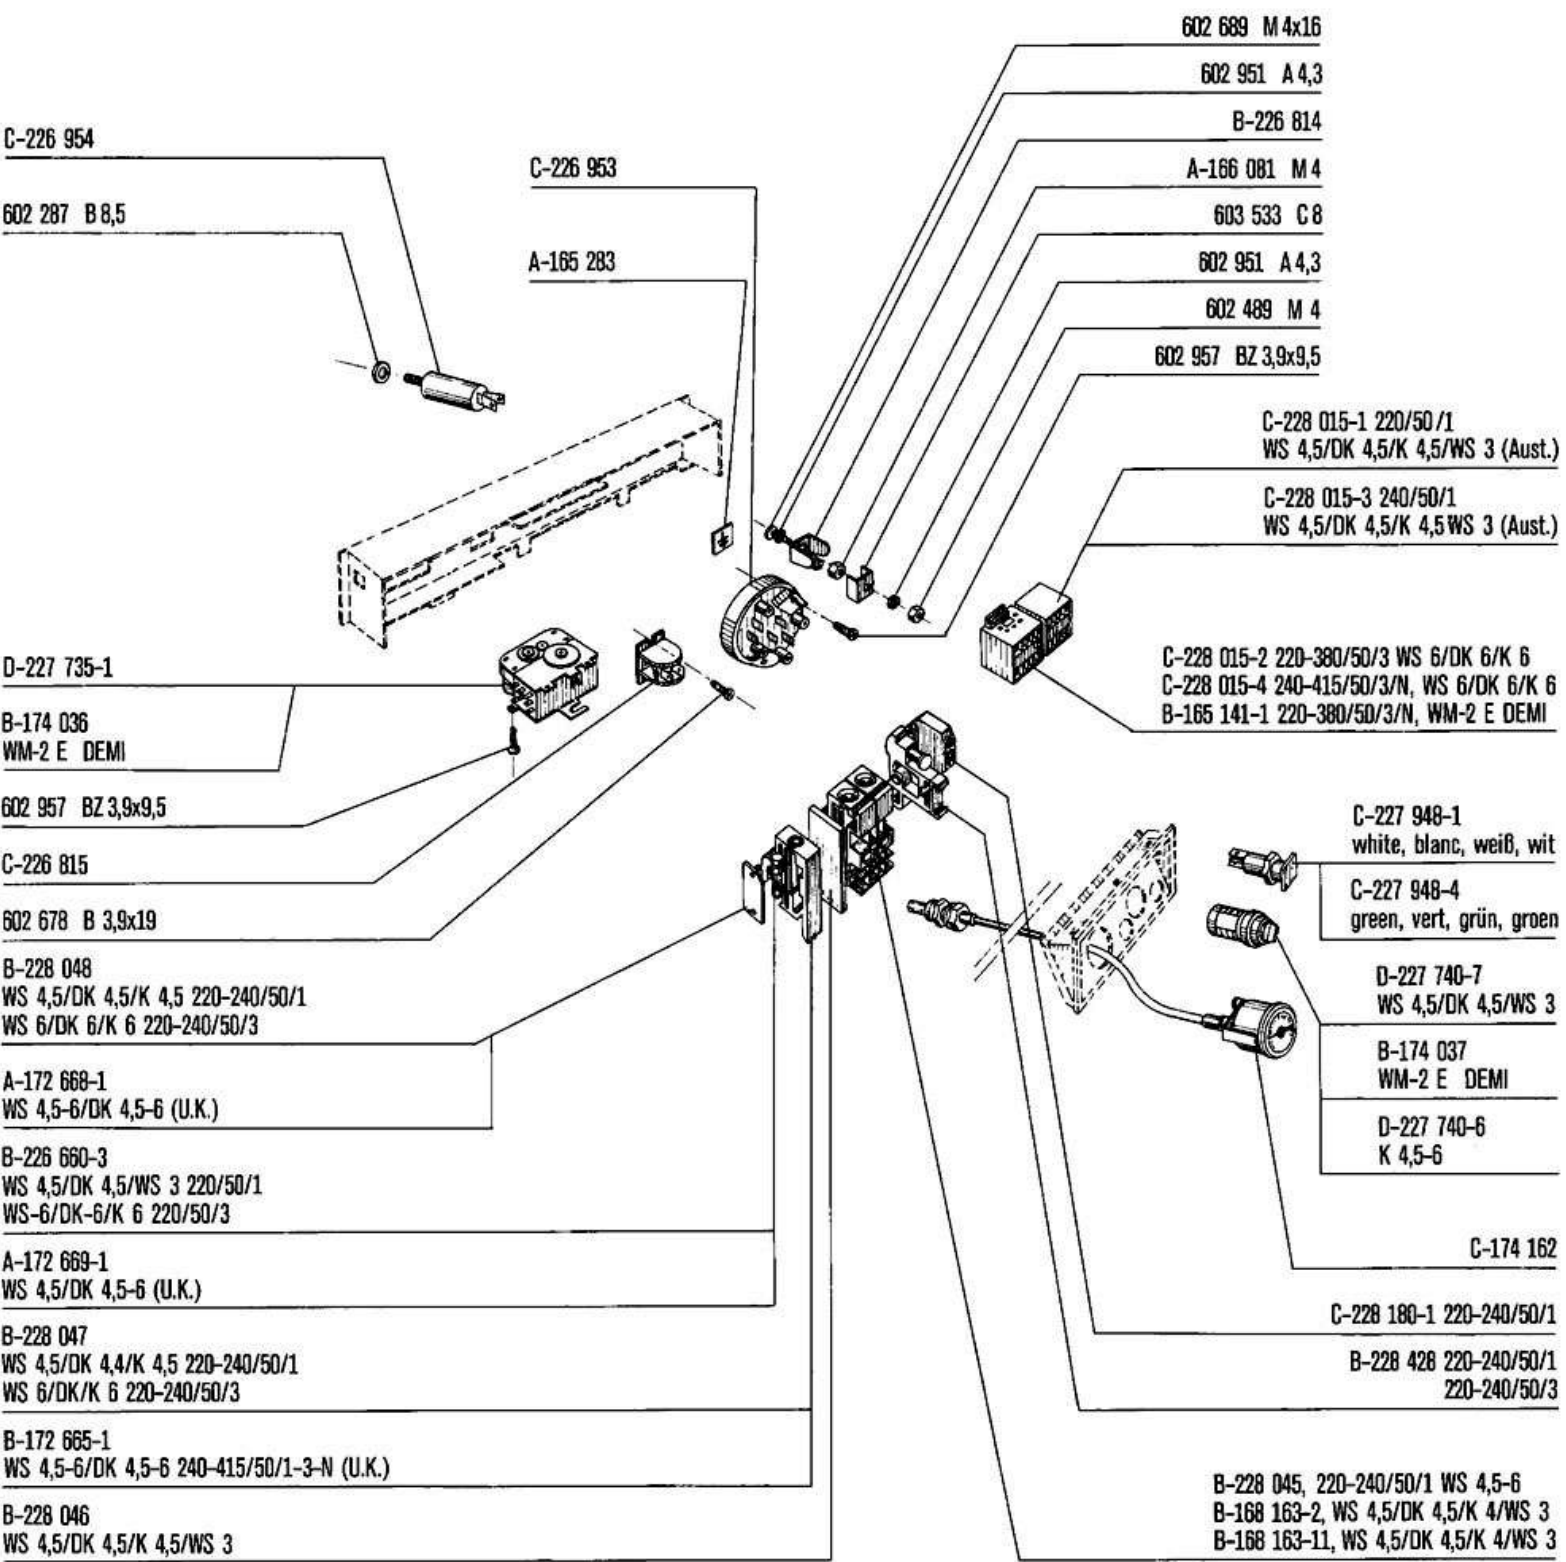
602 689 M 4x16

602 951 A 4,3

B-226 814

A-166 081 M 4

603 533 C 8

602 951 A 4,3

602 489 M 4

602 957 BZ 3,9x9,5

C-226 954

602 287 B 8,5

C-226 953

A-165 283

C-228 015-1 220/50/1
WS 4,5/DK 4,5/K 4,5/WS 3 (Aust.)

C-228 015-3 240/50/1
WS 4,5/DK 4,5/K 4,5 WS 3 (Aust.)

C-228 015-2 220-380/50/3 WS 6/DK 6/K 6
C-228 015-4 240-415/50/3/N, WS 6/DK 6/K 6
B-165 141-1 220-380/50/3/N, WM-2 E DEMI

D-227 735-1

B-174 036
WM-2 E DEMI

602 957 BZ 3,9x9,5

C-226 815

602 678 B 3,9x19

C-227 948-1
white, blanc, weiß, wit

C-227 948-4
green, vert, grün, groen

D-227 740-7
WS 4,5/DK 4,5/WS 3

B-174 037
WM-2 E DEMI

D-227 740-6
K 4,5-6

B-228 048
WS 4,5/DK 4,5/K 4,5 220-240/50/1
WS 6/DK 6/K 6 220-240/50/3

A-172 668-1
WS 4,5-6/DK 4,5-6 (U.K.)

B-226 660-3
WS 4,5/DK 4,5/WS 3 220/50/1
WS-6/DK-6/K 6 220/50/3

A-172 669-1
WS 4,5/DK 4,5-6 (U.K.)

C-174 162

C-228 180-1 220-240/50/1

B-228 047
WS 4,5/DK 4,4/K 4,5 220-240/50/1
WS 6/DK/K 6 220-240/50/3

B-228 428 220-240/50/1
220-240/50/3

B-172 665-1
WS 4,5-6/DK 4,5-6 240-415/50/1-3-N (U.K.)

B-228 046
WS 4,5/DK 4,5/K 4,5/WS 3

B-228 045, 220-240/50/1 WS 4,5-6
B-168 163-2, WS 4,5/DK 4,5/K 4/WS 3
B-168 163-11, WS 4,5/DK 4,5/K 4/WS 3